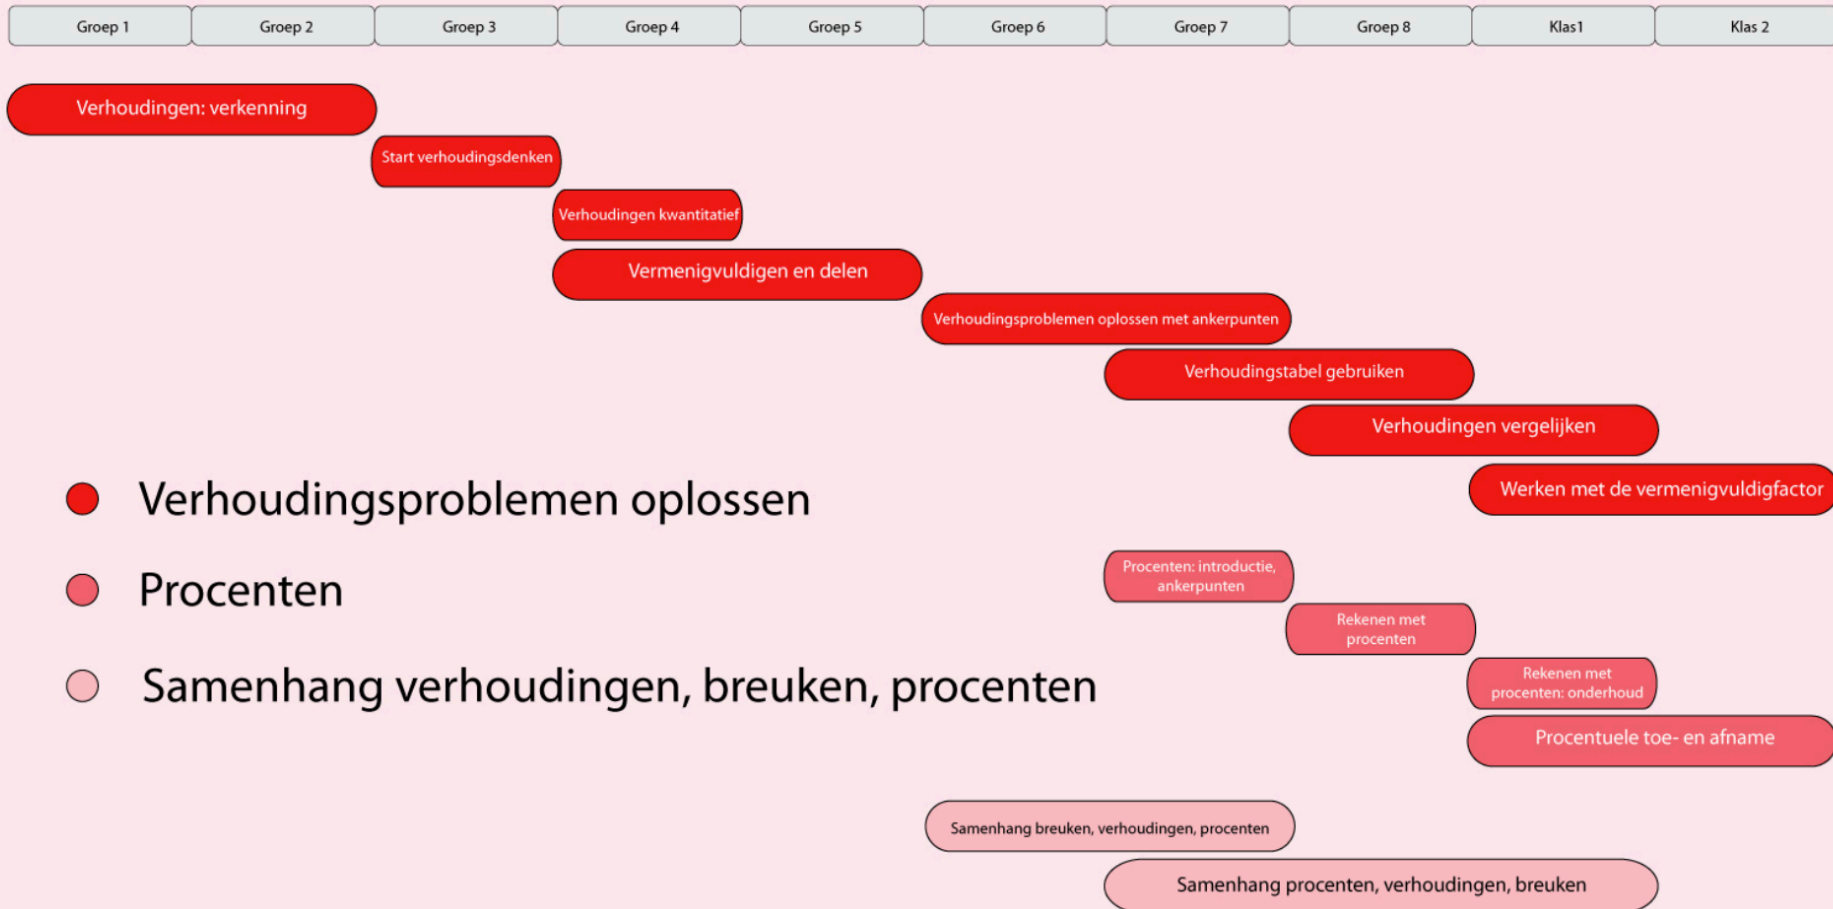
Groep 1 | Groep 2 | Groep 3 | Groep 4 | Groep 5 | Groep 6 | Groep 7 | Groep 8 | Klas1 | Klas 2

Verhoudingen: verkenning

Start verhoudingsdenken

Verhoudingen kwantitatief

Vermenigvuldigen en delen

Verhoudingsproblemen oplossen met ankerpunten

Verhoudingstabel gebruiken

Verhoudingen vergelijken

Werken met de vermenigvuldigfactor

Verhoudingsproblemen oplossen

Procenten

Samenhang verhoudingen, breuken, procenten

Procenten: introductie, ankerpunten

Rekenen met procenten

Rekenen met procenten: onderhoud

Procentuele toe- en afname

Samenhang breuken, verhoudingen, procenten

Samenhang procenten, verhoudingen, breuken